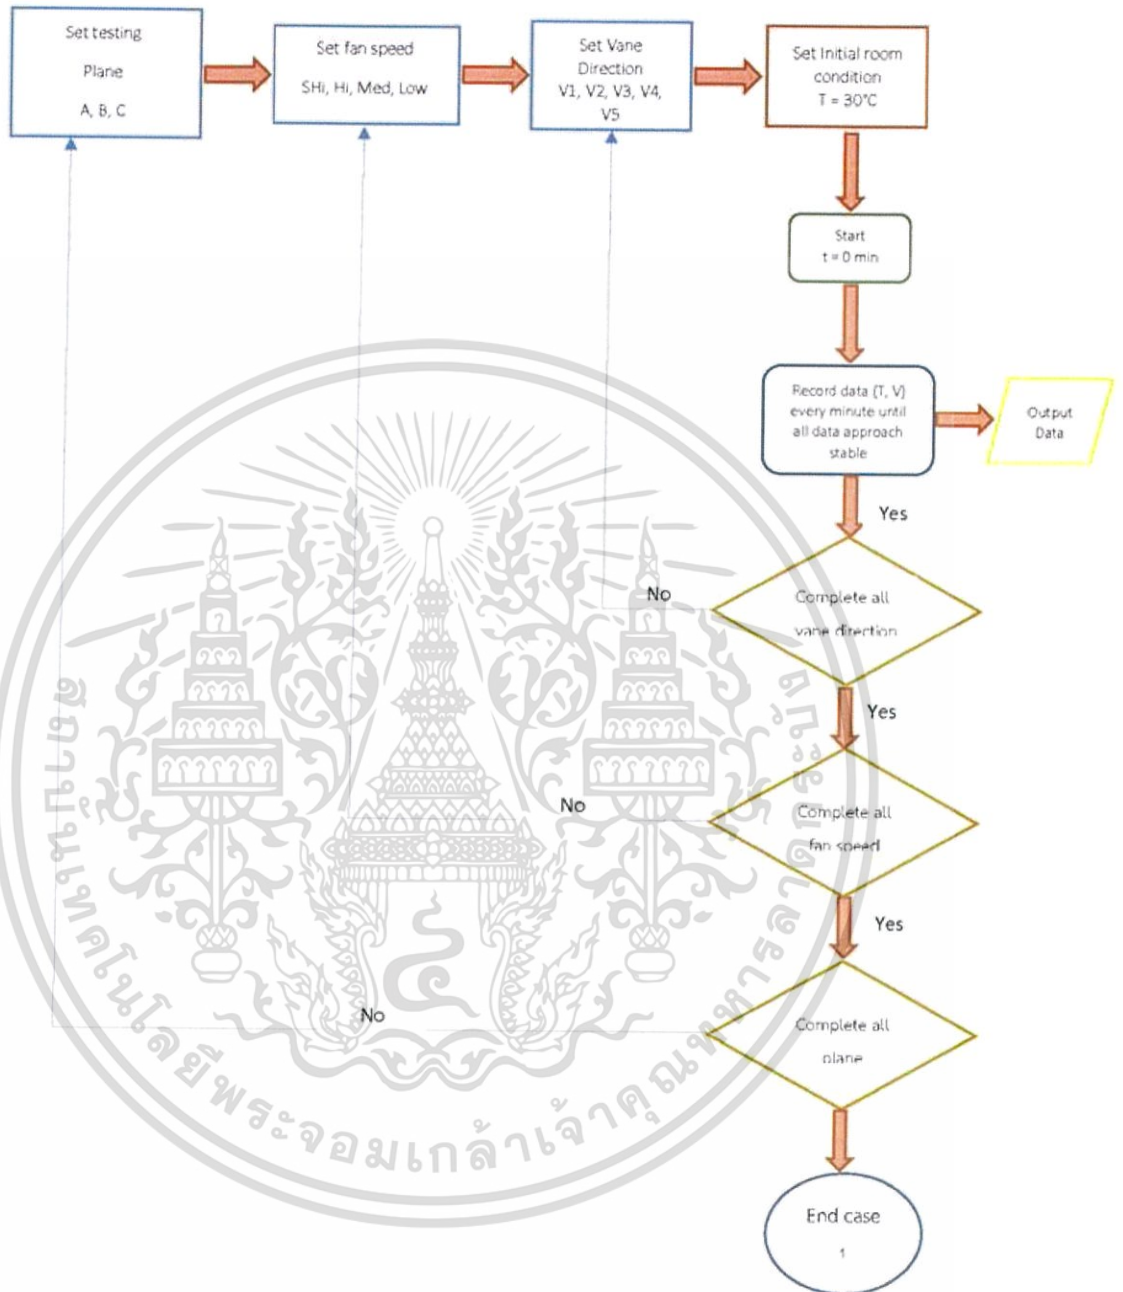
Set testing

Plane

A, B, C

Set fan speed

SHi, Hi, Med, Low

Set Vane Direction V1, V2, V3, V4, V5

Set Initial room condition T = 30°C

Start t = 0 min

Record data (T, V) every minute until all data approach stable

Output Data

Yes

No

Complete all vane direction

Yes

No

Complete all fan speed

Yes

No

Complete all plane

End case 1

สถาบันเทคโนโลยีพระจอมเกล้าเจ้าคุณทหารลาดกระบัง